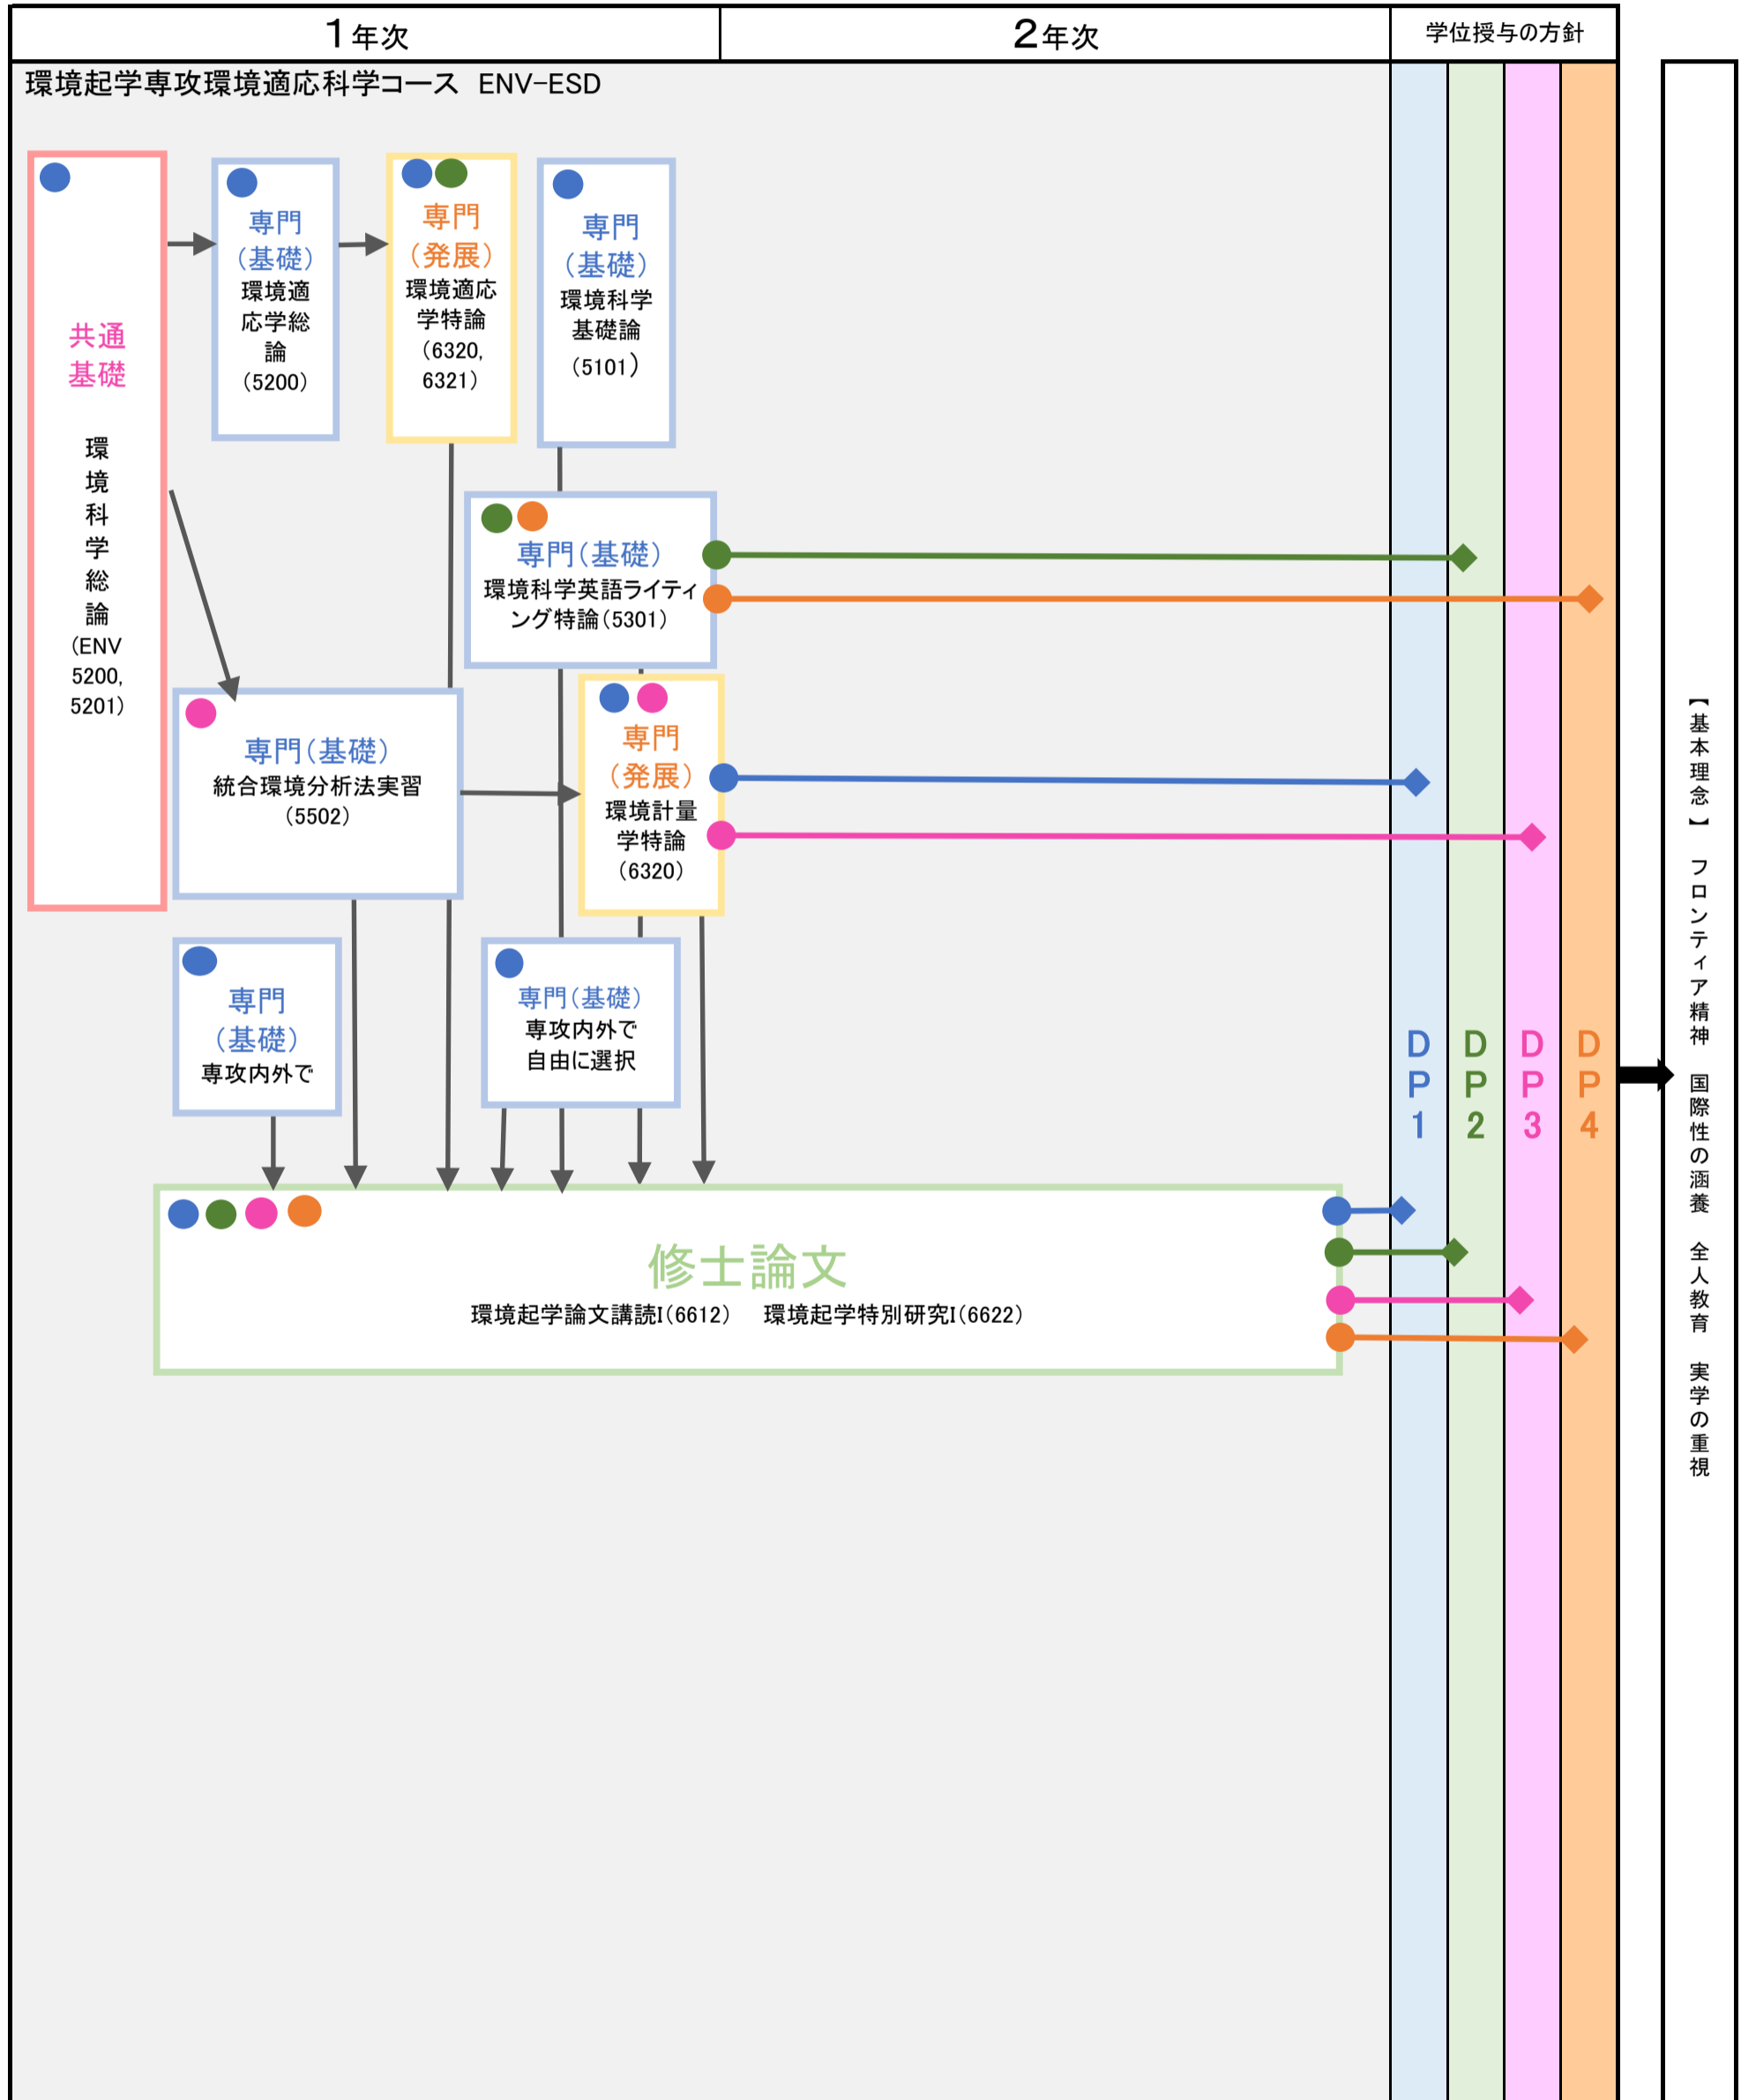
1年次

2年次

学位授与の方針

環境起学専攻環境適応科学コース ENV-ESD

共通基礎
環境科学総論
(ENV 5200, 5201)

専門(基礎)
環境適応学総論
(5200)

専門(発展)
環境適応学特論
(6320, 6321)

専門(基礎)
環境科学基礎論
(5101)

専門(基礎)
環境科学英語ライティング特論(5301)

専門(基礎)
統合環境分析法実習
(5502)

専門(発展)
環境計量学特論
(6320)

専門(基礎)
専攻内外で

専門(基礎)
専攻内外で自由に選択

修士論文
環境起学論文講読I(6612) 環境起学特別研究I(6622)

DP1

DP2

DP3

DP4

【基本理念】 フロンティア精神 国際性の涵養 全人教育 実学の重視